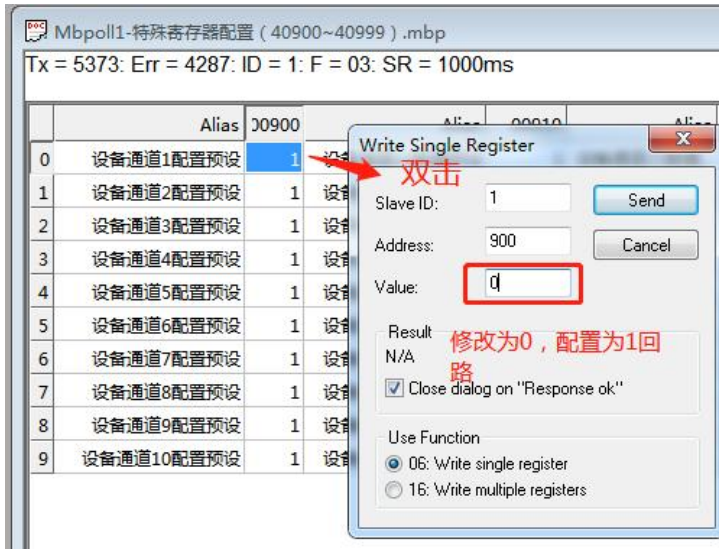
Mbpoll1-特殊寄存器配置（40900~40999）.mbp

Tx = 5373: Err = 4287: ID = 1: F = 03: SR = 1000ms

| | Alias | 00900 | Alias | 00910 | Alias |
|---|---|---|---|---|---|
| 0 | 设备通道1配置预设 | 1 | 设 | | |
| 1 | 设备通道2配置预设 | 1 | 设 | | |
| 2 | 设备通道3配置预设 | 1 | 设 | | |
| 3 | 设备通道4配置预设 | 1 | 设 | | |
| 4 | 设备通道5配置预设 | 1 | 设 | | |
| 5 | 设备通道6配置预设 | 1 | 设 | | |
| 6 | 设备通道7配置预设 | 1 | 设 | | |
| 7 | 设备通道8配置预设 | 1 | 设 | | |
| 8 | 设备通道9配置预设 | 1 | 设 | | |
| 9 | 设备通道10配置预设 | 1 | 设 | | |

Write Single Register

双击

Slave ID: 1

Send

Address: 900

Cancel

Value: 0

Result
N/A

修改为0，配置为1回路

Close dialog on "Response ok"

Use Function
06: Write single register
16: Write multiple registers